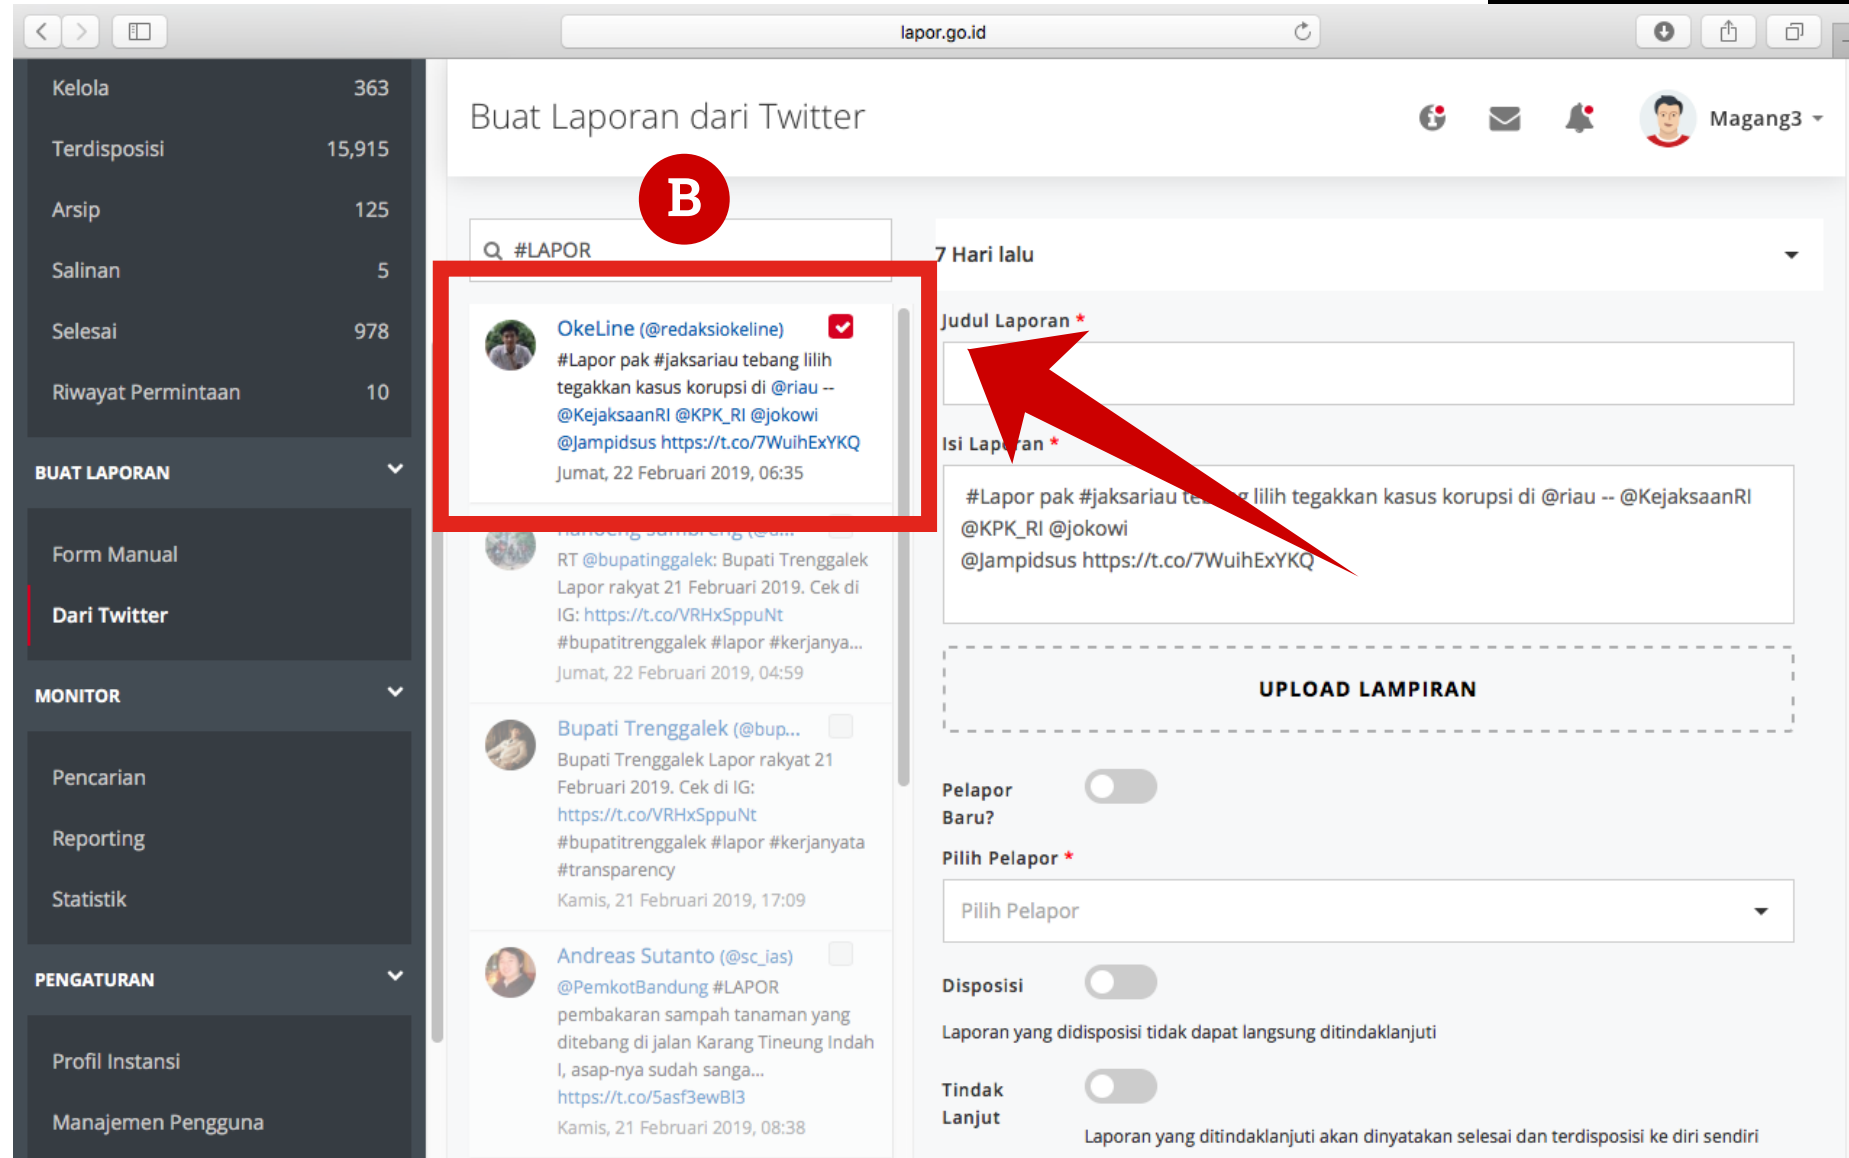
lapor.go.id

Kelola 363
Terdisposisi 15,915
Arsip 125
Salinan 5
Selesai 978
Riwayat Permintaan 10

BUAT LAPORAN
Form Manual
Dari Twitter

MONITOR
Pencarian
Reporting
Statistik

PENGATURAN
Profil Instansi
Manajemen Pengguna

Buat Laporan dari Twitter

Magang3

B

#LAPOR

OkeLine (@redaksiokeline)
#Lapor pak #jaksariau tebang lilih tegakkan kasus korupsi di @riau -- @KejaksaanRI @KPK_RI @jokowi @Jampidsus https://t.co/7WuihExYKQ
Jumat, 22 Februari 2019, 06:35

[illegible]
RT @bupatinggalek: Bupati Trenggalek Lapor rakyat 21 Februari 2019. Cek di IG: https://t.co/VRHxSppuNt #bupatitrenggalek #lapor #kerjanya...
Jumat, 22 Februari 2019, 04:59

Bupati Trenggalek (@bup...
Bupati Trenggalek Lapor rakyat 21 Februari 2019. Cek di IG: https://t.co/VRHxSppuNt #bupatitrenggalek #lapor #kerjanyata #transparency
Kamis, 21 Februari 2019, 17:09

Andreas Sutanto (@sc_ias)
@PemkotBandung #LAPOR pembakaran sampah tanaman yang ditebang di jalan Karang Tineung Indah I, asap-nya sudah sanga...
https://t.co/5asf3ewBI3
Kamis, 21 Februari 2019, 08:38

7 Hari lalu

Judul Laporan *

Isi Laporan *
#Lapor pak #jaksariau te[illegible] lilih tegakkan kasus korupsi di @riau -- @KejaksaanRI @KPK_RI @jokowi @Jampidsus https://t.co/7WuihExYKQ

UPLOAD LAMPIRAN

Pelapor Baru?

Pilih Pelapor *
Pilih Pelapor

Disposisi
Laporan yang didisposisi tidak dapat langsung ditindaklanjuti

Tindak Lanjut
Laporan yang ditindaklanjuti akan dinyatakan selesai dan terdisposisi ke diri sendiri